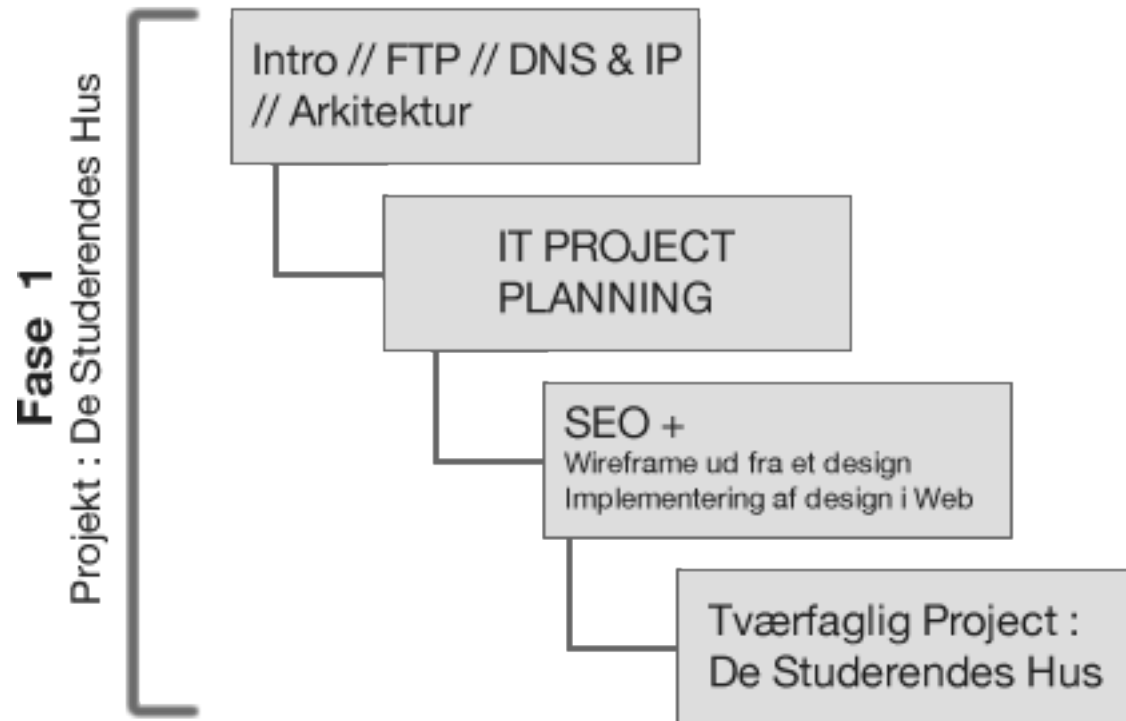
Fase 1
Projekt : De Studerendes Hus

Intro // FTP // DNS & IP // Arkitektur

IT PROJECT PLANNING

SEO +
Wireframe ud fra et design
Implementering af design i Web

Tværfaglig Project : De Studerendes Hus